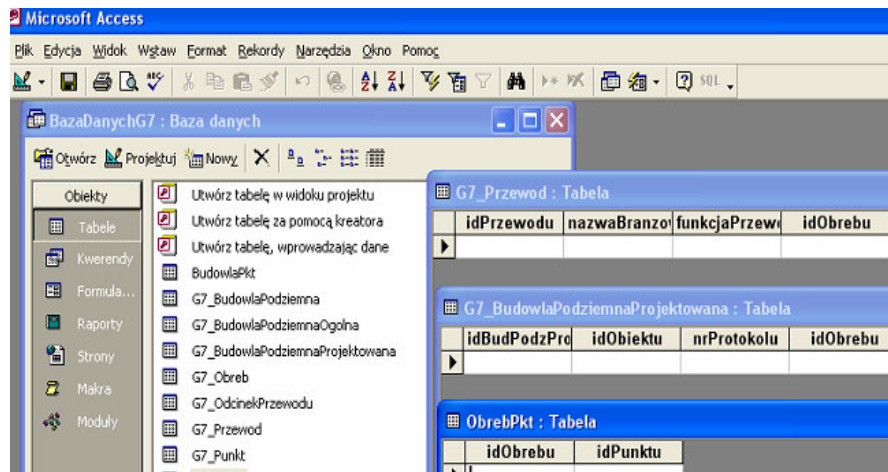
Microsoft Access

Plik Edycja Widok Wstaw Format Rekordy Narzędzia Okno Pomoc

SQL

BazaDanychG7 : Baza danych

Otwórz Projektuj Nowy

Obiekty

Tabele

Kwerendy

Formula...

Raporty

Strony

Makra

Moduły

Utwórz tabelę w widoku projektu

Utwórz tabelę za pomocą kreatora

Utwórz tabelę, wprowadzając dane

BudowlaPkt

G7_BudowlaPodziemna

G7_BudowlaPodziemnaOgolna

G7_BudowlaPodziemnaProjektowana

G7_Obreb

G7_OdcinekPrzewodu

G7_Przewod

G7_Punkt

G7_Przewod : Tabela

| idPrzewodu | nazwaBranzo | funkcjaPrzew | idObrebu |
|---|---|---|---|
| | | | |

G7_BudowlaPodziemnaProjektowana : Tabela

| idBudPodzPro | idObiektu | nrProtokolu | idObrebu |
|---|---|---|---|
| | | | |

ObrebPkt : Tabela

| idObrebu | idPunktu |
|---|---|
| | |